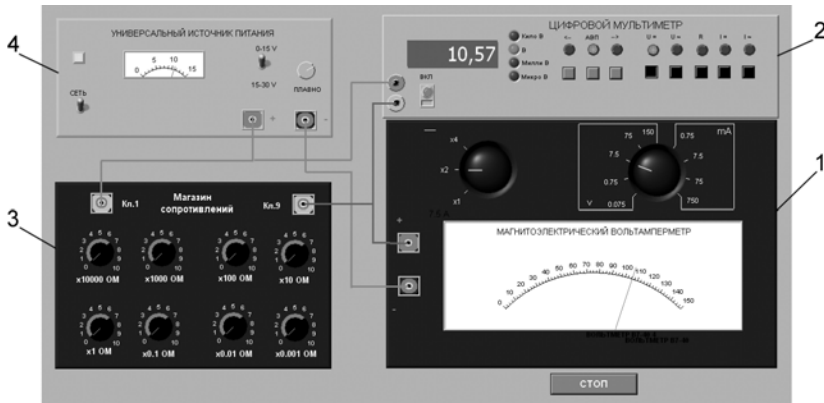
4

УНИВЕРСАЛЬНЫЙ ИСТОЧНИК ПИТАНИЯ

0 5 10 15

0-15 V

15-30 V

ПЛАВНО

СЕТЬ

+

-

2

ЦИФРОВОЙ МУЛЬТИМЕТР

10,57

Кило В

В

Милли В

Микро В

ВКЛ

<-- АВП -->

U = U ~ R I = I ~

1

3

Кл.1

Магазин сопротивлений

Кл.9

x10000 ОМ

x1000 ОМ

x100 ОМ

x10 ОМ

x1 ОМ

x0.1 ОМ

x0.01 ОМ

x0.001 ОМ

x4

x2

x1

75 150 0.75 mA

7.5 7.5

0.75 75

V 0.075 750

+

-

МАГНИТОЭЛЕКТРИЧЕСКИЙ ВОЛЬТАМПЕРМЕТР

0 10 20 30 40 50 60 70 80 90 100 110 120 130 140 150

СТОП